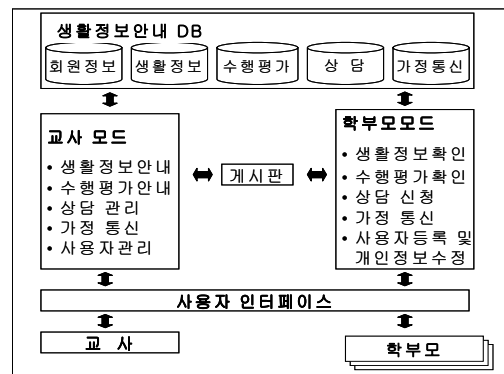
생활정보안내 DB

회원정보

생활정보

수행평가

상 담

가정통신

교사 모드

• 생활정보안내
• 수행평가안내
• 상담 관리
• 가정 통신
• 사용자관리

게시판

학부모모드

• 생활정보확인
• 수행평가확인
• 상담 신청
• 가정 통신
• 사용자등록 및 개인정보수정

사용자 인터페이스

교 사

학부모